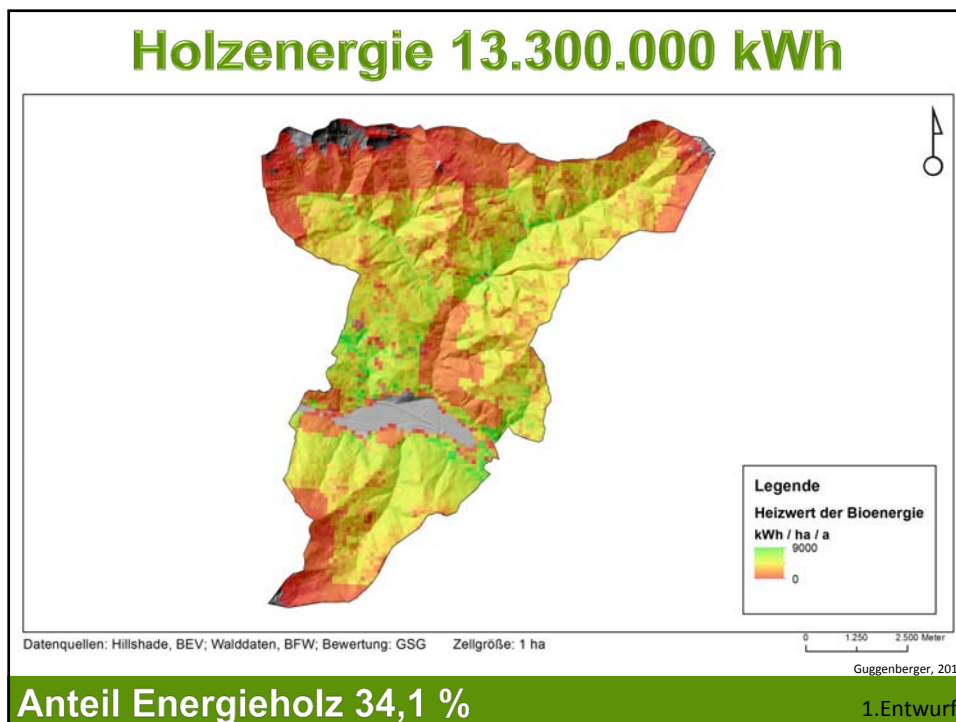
Holzenergie 13.300.000 kWh

Legende
Heizwert der Bioenergie
kWh / ha / a
9000
0

0 1.250 2.500 Meter

Datenquellen: Hillshade, BEV; Walddaten, BFW; Bewertung: GSG Zellgröße: 1 ha

Guggenberger, 201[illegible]

Anteil Energieholz 34,1 %

1.Entwurf